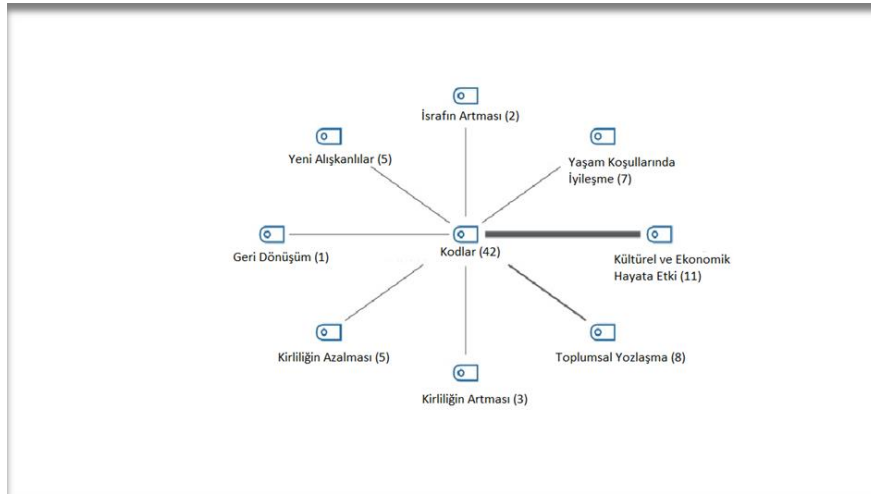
İsrafın Artması (2)

Yeni Alışkanlılar (5)

Yaşam Koşullarında İyileşme (7)

Geri Dönüşüm (1)

Kodlar (42)

Kültürel ve Ekonomik Hayata Etki (11)

Kirliliğin Azalması (5)

Toplumsal Yozlaşma (8)

Kirliliğin Artması (3)